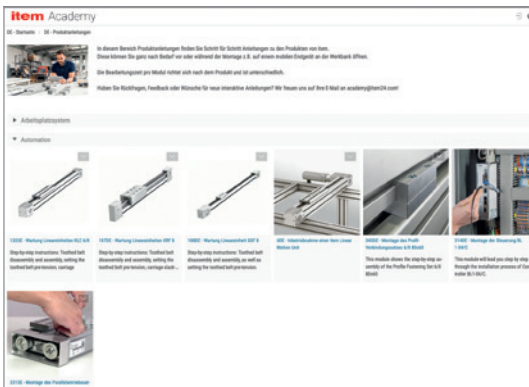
item Academy

DE - Startseite › DE - Produktanleitungen

In diesem Bereich Produktanleitungen finden Sie Schritt für Schritt Anleitungen zu den Produkten von item. Diese können Sie ganz nach Bedarf vor oder während der Montage z.B. auf einem mobilen Endgerät an der Werkbank öffnen.

Die Bearbeitungszeit pro Modul richtet sich nach dem Produkt und ist unterschiedlich.

Haben Sie Rückfragen, Feedback oder Wünsche für neue interaktive Anleitungen? Wir freuen uns auf Ihre E-Mail an academy@item24.com!

▸ Arbeitsplatzsystem

▾ Automation

13030 - Wartung Lineareinheiten KLZ 6/8
Step-by-step instructions: Toothed belt disassembly and assembly, setting the toothed belt pretension, carriage

15702 - Wartung Lineareinheiten KRF 8
Step-by-step instructions: Toothed belt disassembly and assembly, setting the toothed belt pretension, carriage slack-

10802 - Wartung Lineareinheit KRF 8
Step-by-step instructions: Toothed belt disassembly and assembly, as well as setting the toothed belt pretension

400 - Inbetriebnahme einer item Linear Motion Unit

09000 - Montage des Profil-Verbindungssatzes 6/8 8Stahl
This module shows the step-by-step assembly of the Profile Fastening Set 6/8 8Stahl.

01400 - Montage der Steuerung KL 1 04/C
This module will lead you step by step through the installation process of Controller KL1-04/C.

03130 - Montage des Parallelantriebsatzes